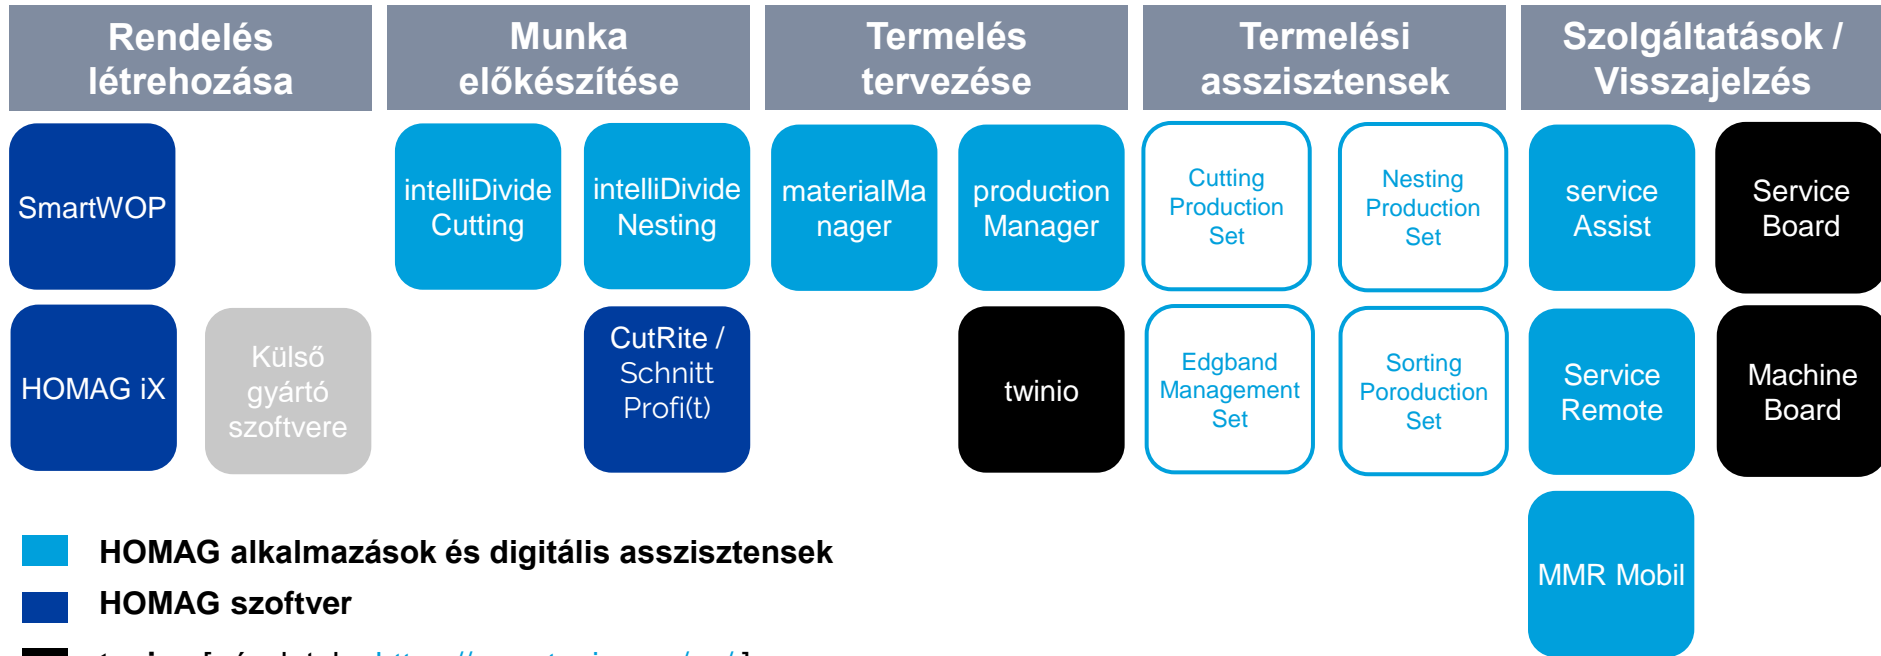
Rendelés létrehozása

Munka előkészítése

Termelés tervezése

Termelési asszisztensek

Szolgáltatások / Visszajelzés

SmartWOP

intelliDivide Cutting

intelliDivide Nesting

materialManager

production Manager

Cutting Production Set

Nesting Production Set

service Assist

Service Board

HOMAG iX

Külső gyártó szoftvere

CutRite / Schnitt Profi(t)

twinio

Edgband Management Set

Sorting Poroduction Set

Service Remote

Machine Board

MMR Mobil

HOMAG alkalmazások és digitális asszisztensek

HOMAG szoftver

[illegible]